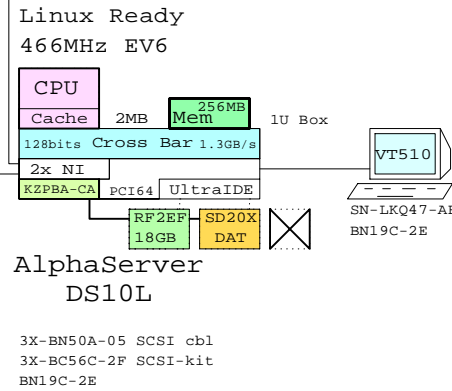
Linux Ready
466MHz EV6

CPU
Cache 2MB Mem 256MB 1U Box
128bits Cross Bar 1.3GB/s
2x NI
KZPBA-CA PCI64 UltraIDE
RF2EF 18GB
SD20X DAT
VT510
SN-LKQ47-AF
BN19C-2E

AlphaServer
DS10L

3X-BN50A-05 SCSI cbl
3X-BC56C-2F SCSI-kit
BN19C-2E